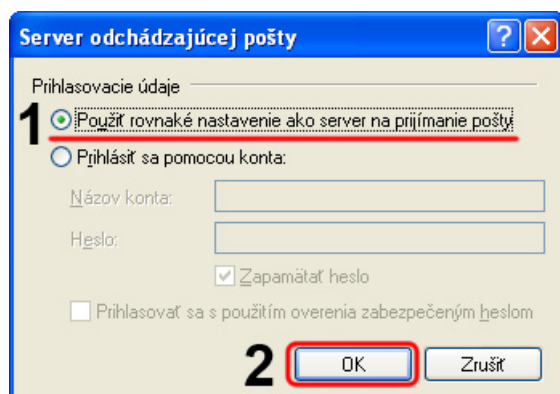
Server odchádzajúcej pošty

Prihlasovacie údaje

1 Použiť rovnaké nastavenie ako server na prijímanie pošty

Prihlásiť sa pomocou konta:

Názov konta:

Heslo:

Zapamätať heslo

Prihlasovať sa s použitím overenia zabezpečeným heslom

2 OK Zrušiť